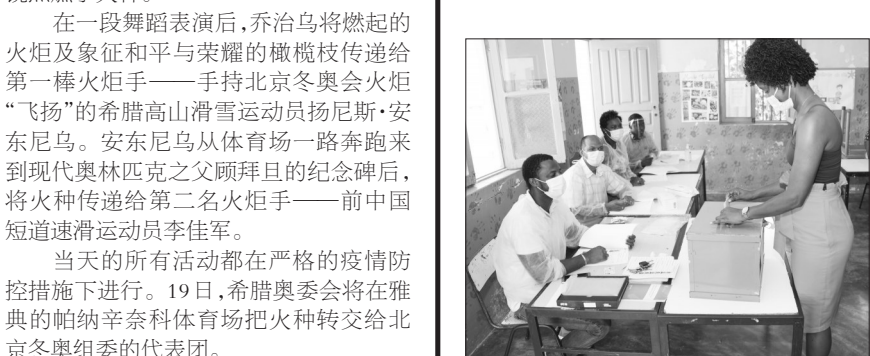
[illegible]

在一段舞蹈表演后，乔治乌将燃起的火炬及象征和平与荣耀的橄榄枝传递给第一棒火炬手——手持北京冬奥会火炬"飞扬"的希腊高山滑雪运动员扬尼斯·安东尼乌。安东尼乌从体育场一路奔跑来到现代奥林匹克之父顾拜旦的纪念碑后，将火种传递给第二名火炬手——前中国短道速滑运动员李佳军。

当天的所有活动都在严格的疫情防控措施下进行。19日，希腊奥委会将在雅典的帕纳辛奈科体育场把火种转交给北京冬奥组委的代表团。